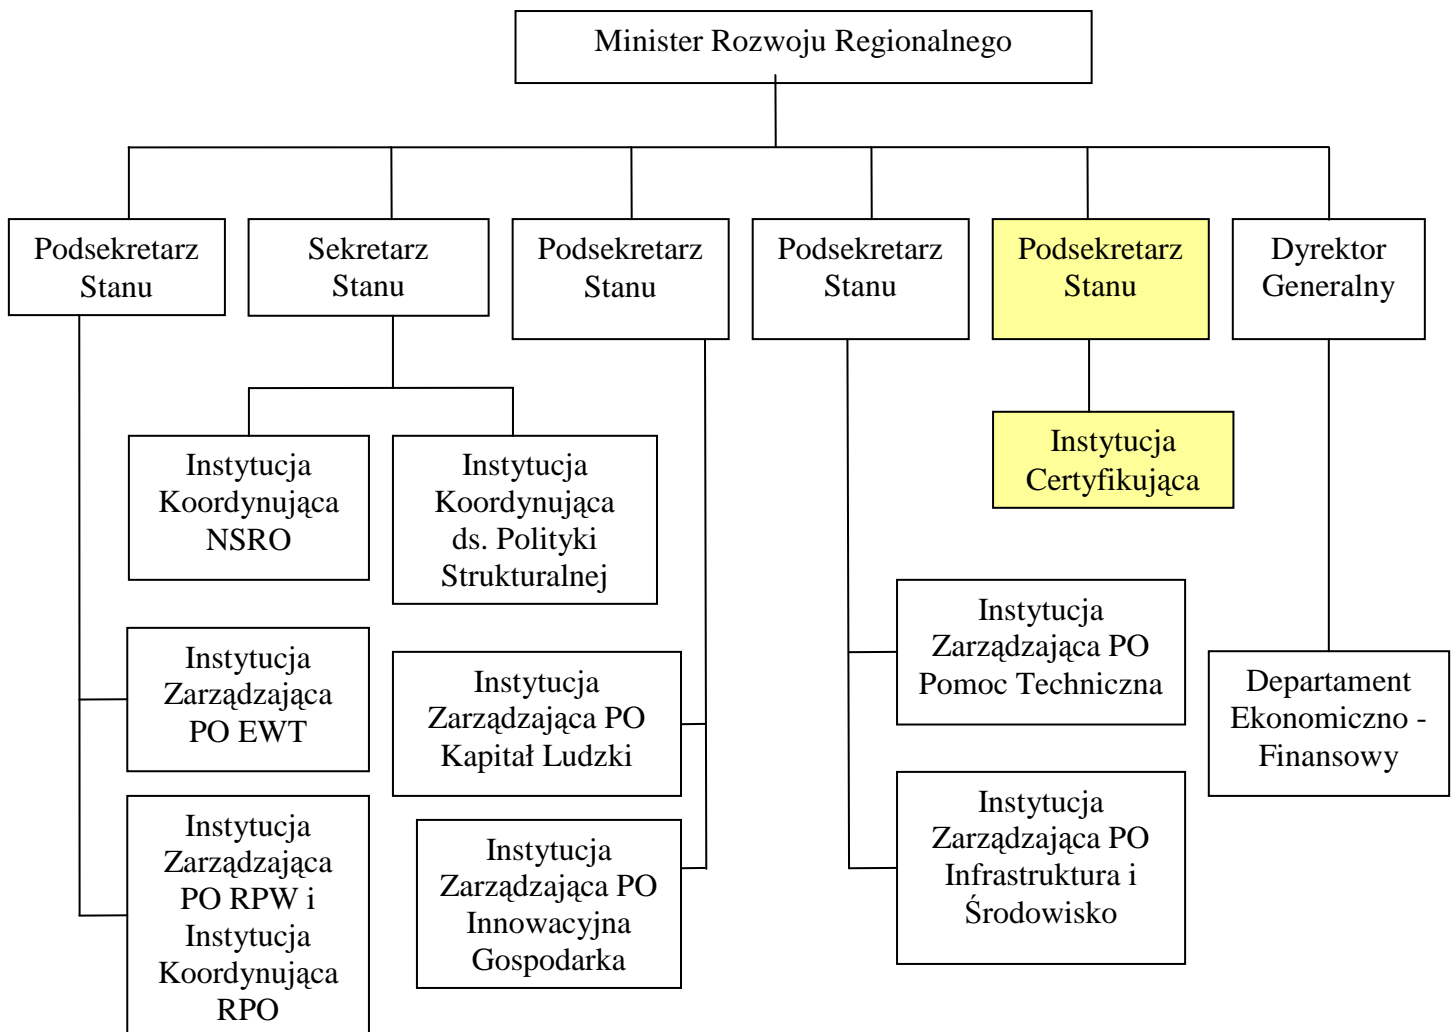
Minister Rozwoju Regionalnego

Podsekretarz Stanu

Sekretarz Stanu

Podsekretarz Stanu

Podsekretarz Stanu

Podsekretarz Stanu

Dyrektor Generalny

Instytucja Koordynująca NSRO

Instytucja Koordynująca ds. Polityki Strukturalnej

Instytucja Certyfikująca

Instytucja Zarządzająca PO EWT

Instytucja Zarządzająca PO RPW i Instytucja Koordynująca RPO

Instytucja Zarządzająca PO Kapitał Ludzki

Instytucja Zarządzająca PO Innowacyjna Gospodarka

Instytucja Zarządzająca PO Pomoc Techniczna

Instytucja Zarządzająca PO Infrastruktura i Środowisko

Departament Ekonomiczno - Finansowy